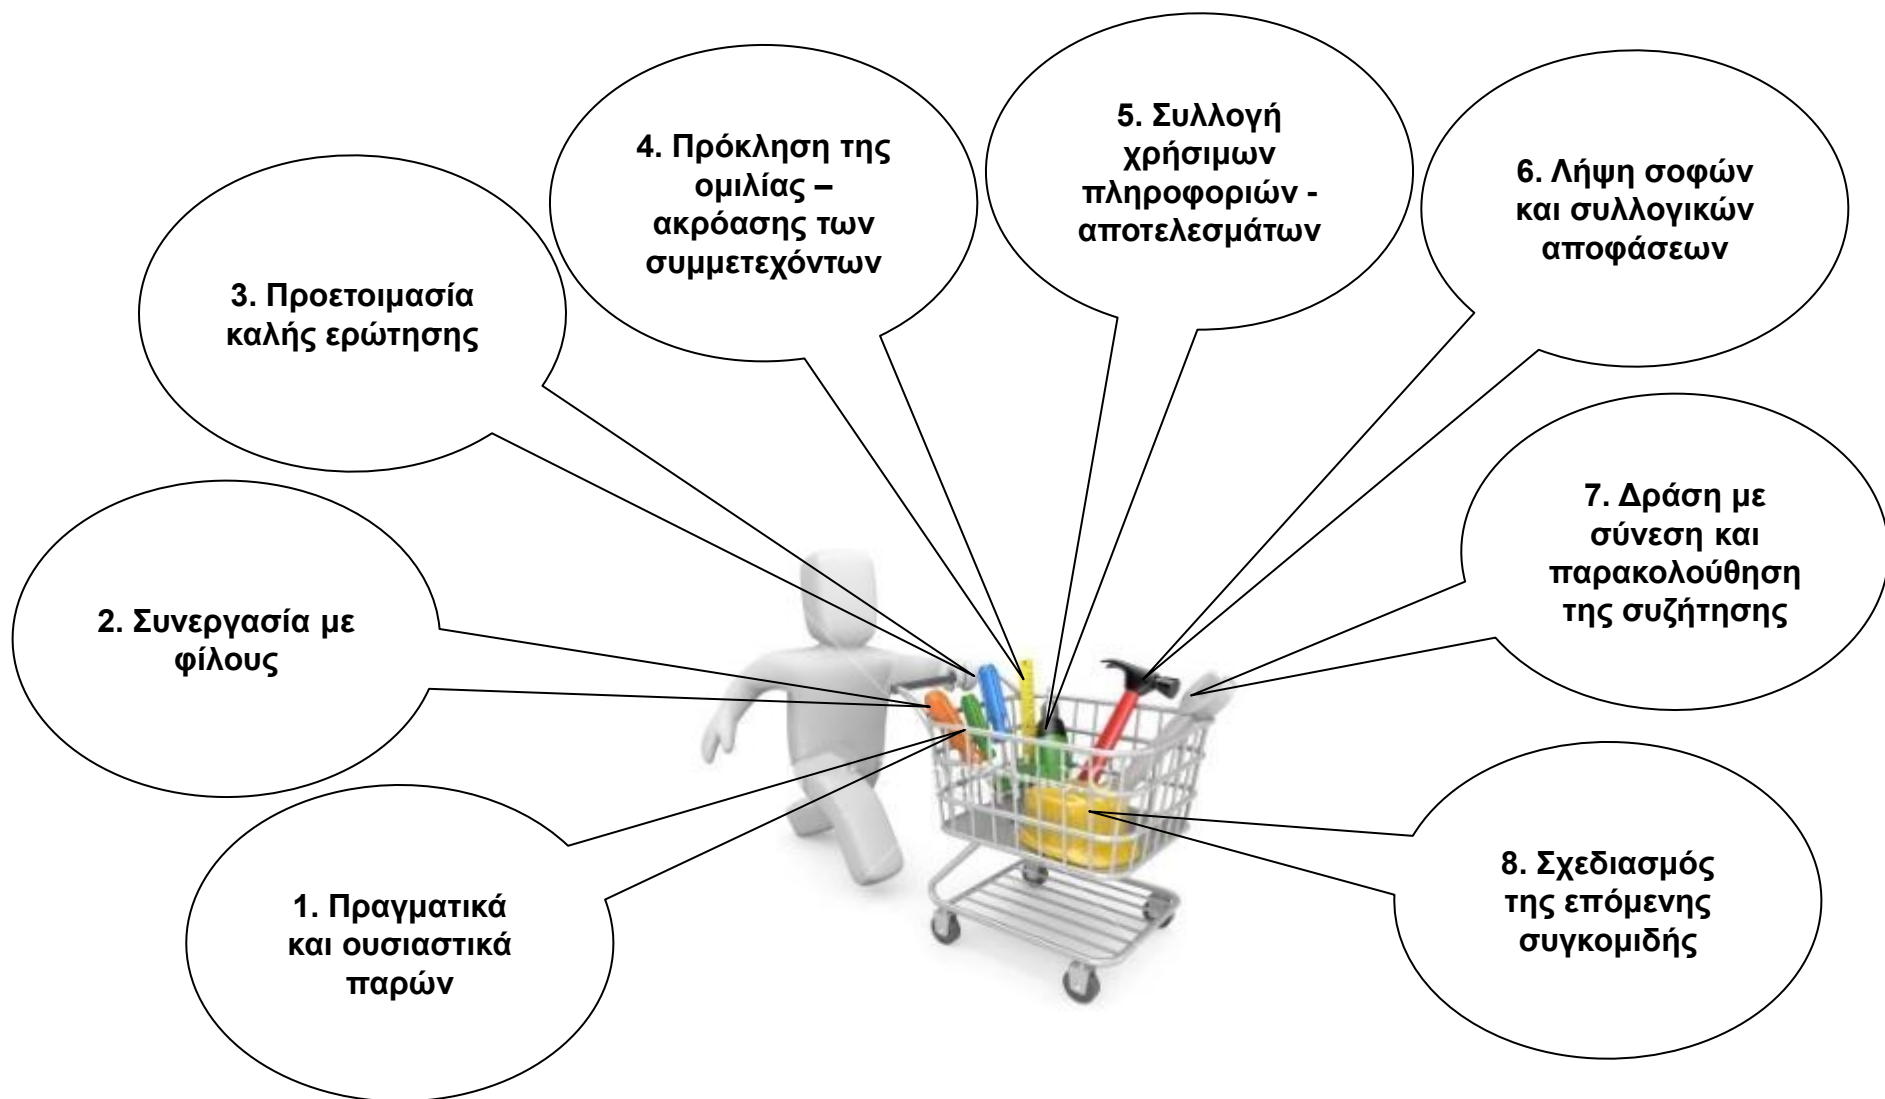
4. Πρόκληση της ομιλίας – ακρόασης των συμμετεχόντων

5. Συλλογή χρήσιμων πληροφοριών - αποτελεσμάτων

6. Λήψη σοφών και συλλογικών αποφάσεων

3. Προετοιμασία καλής ερώτησης

7. Δράση με σύνεση και παρακολούθηση της συζήτησης

2. Συνεργασία με φίλους

8. Σχεδιασμός της επόμενης συγκομιδής

1. Πραγματικά και ουσιαστικά παρών